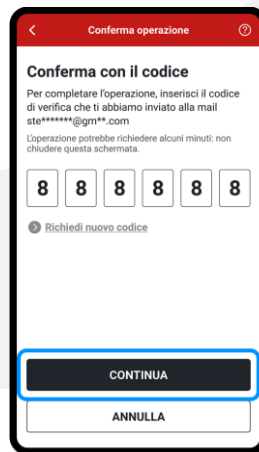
<

Conferma operazione

?

Conferma con il codice

Per completare l'operazione, inserisci il codice di verifica che ti abbiamo inviato alla mail ste*******@gm**.com

L'operazione potrebbe richiedere alcuni minuti: non chiudere questa schermata.

| 8 | 8 | 8 | 8 | 8 | 8 |
|---|---|---|---|---|---|

Richiedi nuovo codice

CONTINUA

ANNULLA